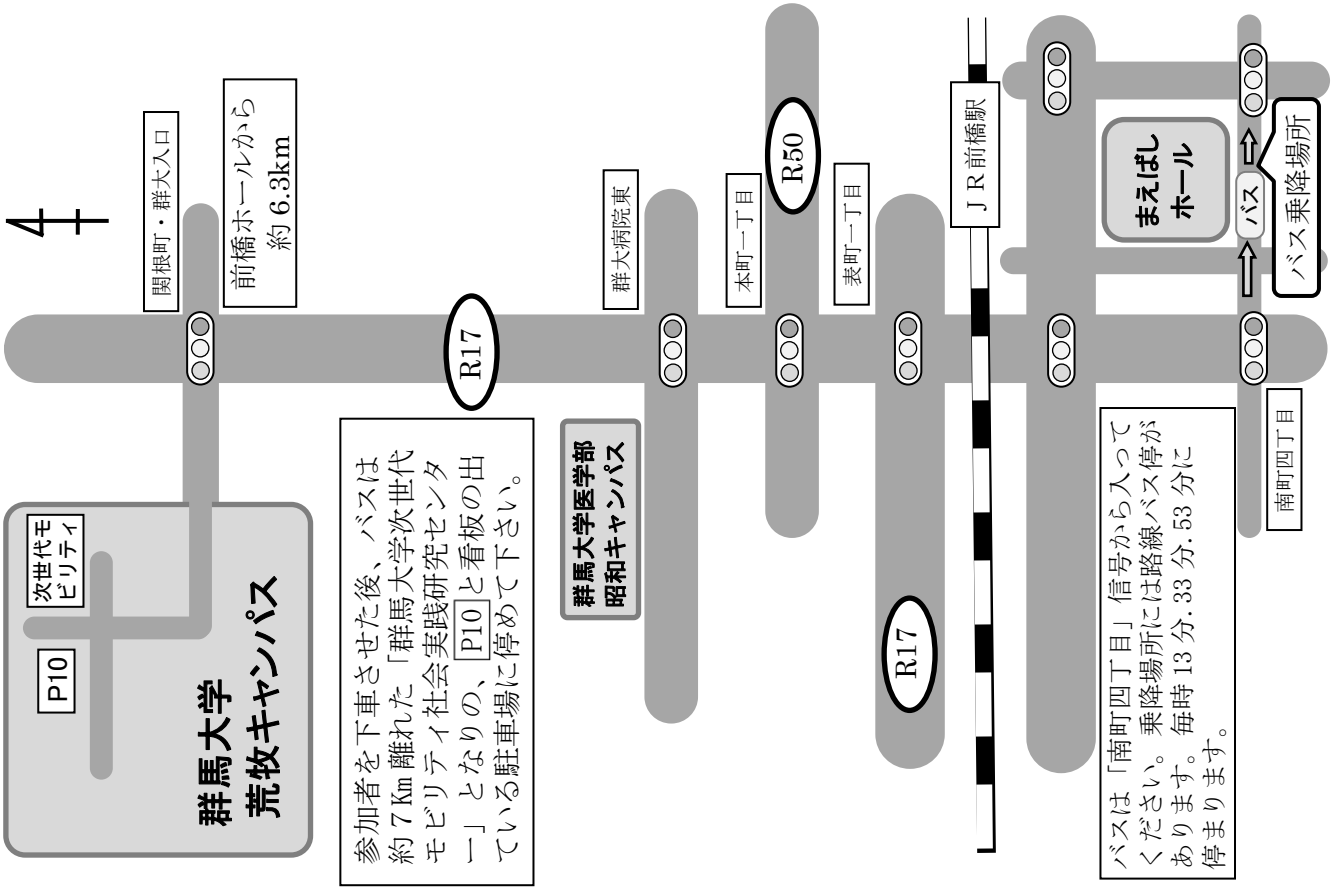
関根町・群大入口

前橋ホールから
約 6.3km

R17

群大病院東

本町一丁目

R50

表町一丁目

ＪＲ前橋駅

まえばし
ホール

バス

バス乗降場所

南町四丁目

次世代モビリティ

P10

群馬大学
荒牧キャンパス

参加者を下車させた後、バスは約 7 Km 離れた「群馬大学次世代モビリティ社会実践研究センター」となりの、P10と看板の出ている駐車場に停めて下さい。

群馬大学医学部
昭和キャンパス

R17

バスは「南町四丁目」信号から入ってください。乗降場所には路線バス停があります。毎時 13 分. 33 分. 53 分に停まります。